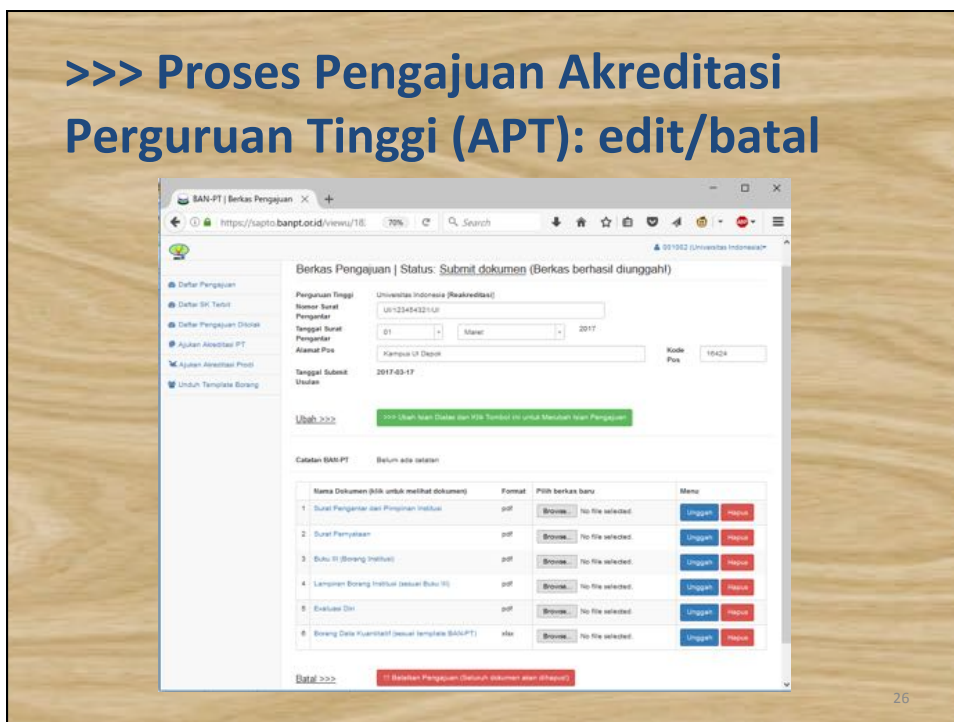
>>> Proses Pengajuan Akreditasi Perguruan Tinggi (APT): edit/batal

BAN-PT | Berkas Pengajuan ×  +

https://sapto.banpt.or.id/viewu/18  70%  Search

001002 (Universitas Indonesia)

Daftar Pengajuan
Daftar SK Terbit
Daftar Pengajuan Ditolak
Ajukan Akreditasi PT
Ajukan Akreditasi Prodi
Unduh Template Borang

Berkas Pengajuan | Status: Submit dokumen (Berkas berhasil diunggah!)

Perguruan Tinggi: Universitas Indonesia [Reakreditasi]
Nomor Surat Pengantar: UI/123454321/UI
Tanggal Surat Pengantar: 01  Maret  2017
Alamat Pos: Kampus UI Depok  Kode Pos: 16424
Tanggal Submit Usulan: 2017-03-17

Ubah >>>  >>> Ubah Isian Diatas dan Klik Tombol ini untuk Merubah Isian Pengajuan

Catatan BAN-PT  Belum ada catatan

| | Nama Dokumen (klik untuk melihat dokumen) | Format | Pilih berkas baru | Menu |
|---|---|---|---|---|
| 1 | Surat Pengantar dari Pimpinan Institusi | pdf | Browse... No file selected. | Unggah Hapus |
| 2 | Surat Pernyataan | pdf | Browse... No file selected. | Unggah Hapus |
| 3 | Buku III (Borang Institusi) | pdf | Browse... No file selected. | Unggah Hapus |
| 4 | Lampiran Borang Institusi (sesuai Buku VI) | pdf | Browse... No file selected. | Unggah Hapus |
| 5 | Evaluasi Diri | pdf | Browse... No file selected. | Unggah Hapus |
| 6 | Borang Data Kuantitatif (sesuai template BAN-PT) | xlsx | Browse... No file selected. | Unggah Hapus |

Batal >>>  !! Batalkan Pengajuan (Seluruh dokumen akan dihapus!)

26